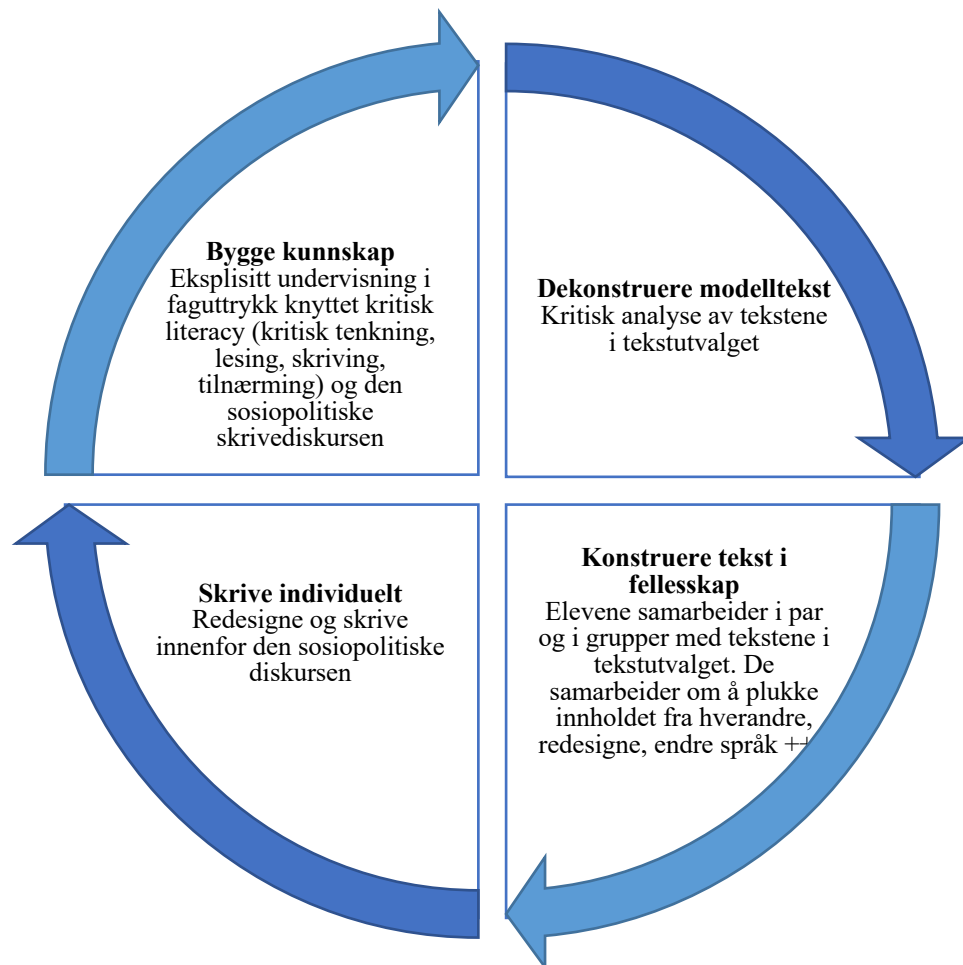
**Bygge kunnskap**
Eksplisitt undervisning i faguttrykk knyttet kritisk literacy (kritisk tenkning, lesing, skriving, tilnærming) og den sosiopolitiske skrivediskursen

**Dekonstruere modelltekst**
Kritisk analyse av tekstene i tekstutvalget

**Konstruere tekst i fellesskap**
Elevene samarbeider i par og i grupper med tekstene i tekstutvalget. De samarbeider om å plukke innholdet fra hverandre, redesigne, endre språk ++

**Skrive individuelt**
Redesigne og skrive innenfor den sosiopolitiske diskursen